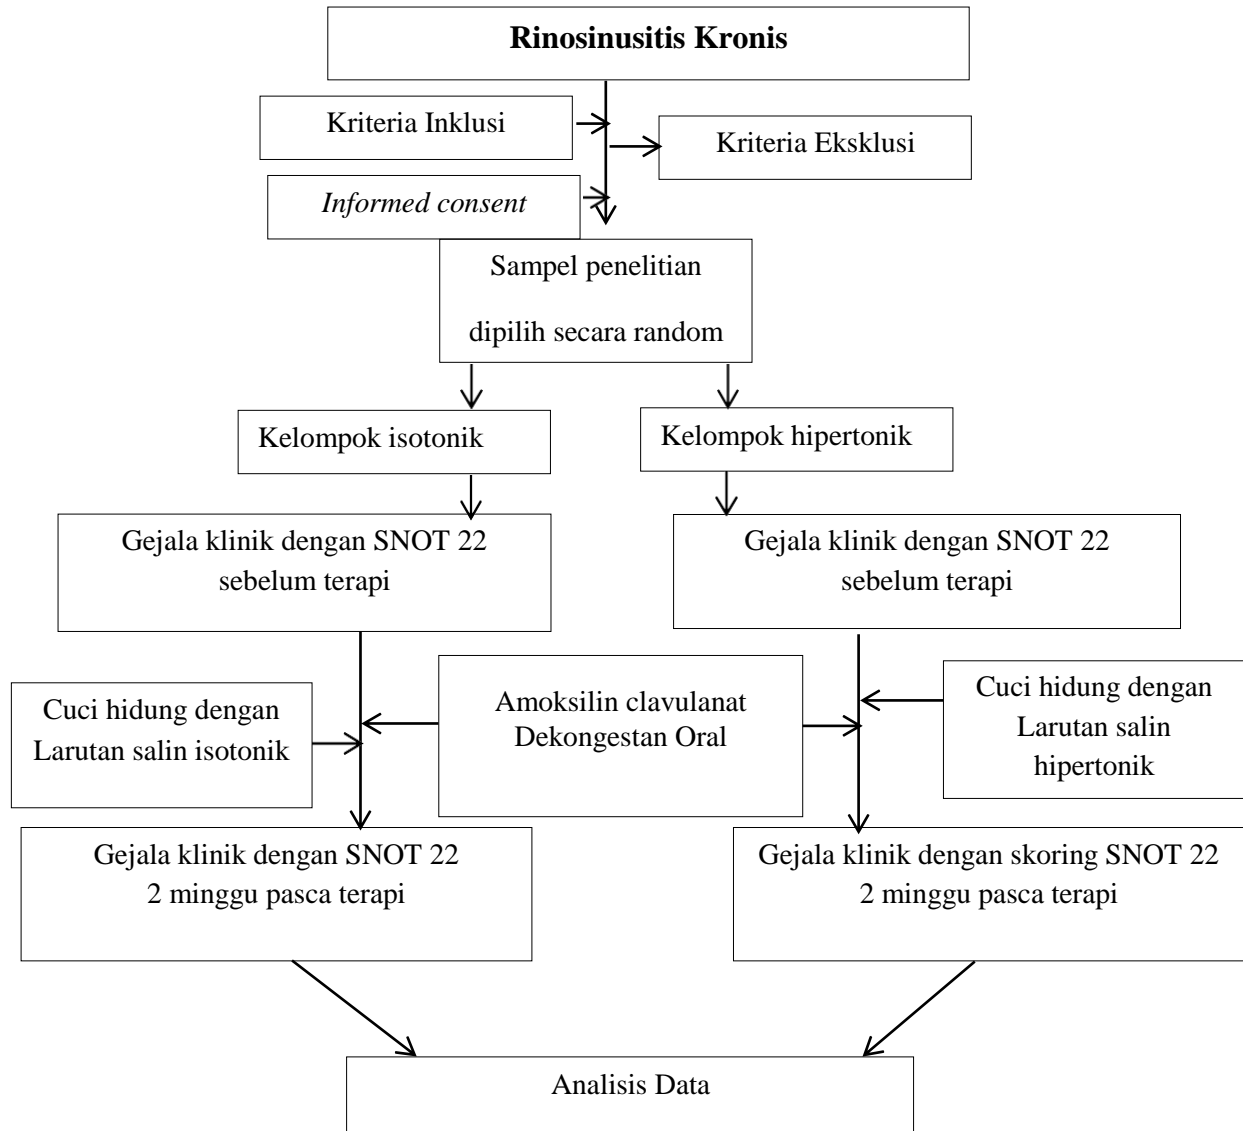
Rinosinusitis Kronis

Kriteria Inklusi

Kriteria Eksklusi

Informed consent

Sampel penelitian

dipilih secara random

Kelompok isotonik

Kelompok hipertonik

Gejala klinik dengan SNOT 22 sebelum terapi

Gejala klinik dengan SNOT 22 sebelum terapi

Cuci hidung dengan Larutan salin isotonik

Amoksilin clavulanat Dekongestan Oral

Cuci hidung dengan Larutan salin hipertonik

Gejala klinik dengan SNOT 22 2 minggu pasca terapi

Gejala klinik dengan skoring SNOT 22 2 minggu pasca terapi

Analisis Data